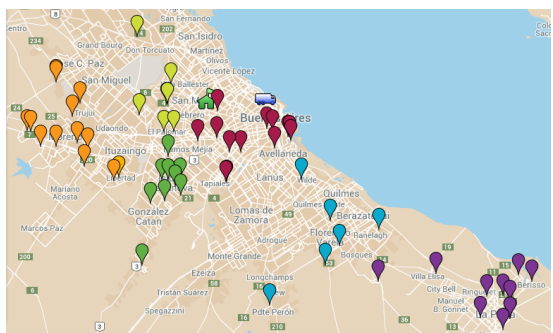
San Fernando
San Isidro
Grand Bourg
Don Torcuato
Martínez
Olivos
Florida
José C. Paz
San Miguel
Trujui
Ituzaingó
Udaondo
El Palomar
Caseros
Ramos Mejía
Tapiales
Buenos Aires
Avellaneda
Lanus
Wilde
Quilmes
Berazategui
Ranelagh
Bosques
Florencio Varela
Villa Elisa
City Bell
Manuel B. Gonnet
Ringuelet
La Plata
Berisso
Mariano Acosta
González Catán
Lomas de Zamora
Marcos Paz
Monte Grande
Ezeiza
Tristán Suárez
Longchamps
Spegazzini
Pdte Perón
234
202
197
8
4
21
3
6
14
215
2
36
205